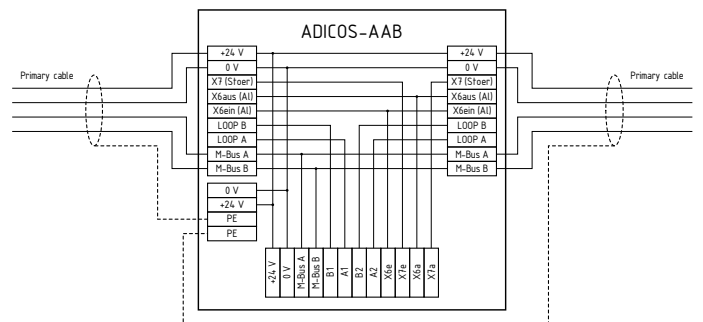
ADICOS-AAB

Primary cable

+24 V
0 V
X7 (Stoer)
X6aus (Al)
X6ein (Al)
LOOP B
LOOP A
M-Bus A
M-Bus B

0 V
+24 V
PE
PE

+24 V
0 V
X7 (Stoer)
X6aus (Al)
X6ein (Al)
LOOP B
LOOP A
M-Bus A
M-Bus B

Primary cable

+24 V
0 V
M-Bus A
M-Bus B
B1
A1
B2
A2
X6e
X7e
X6a
X7a